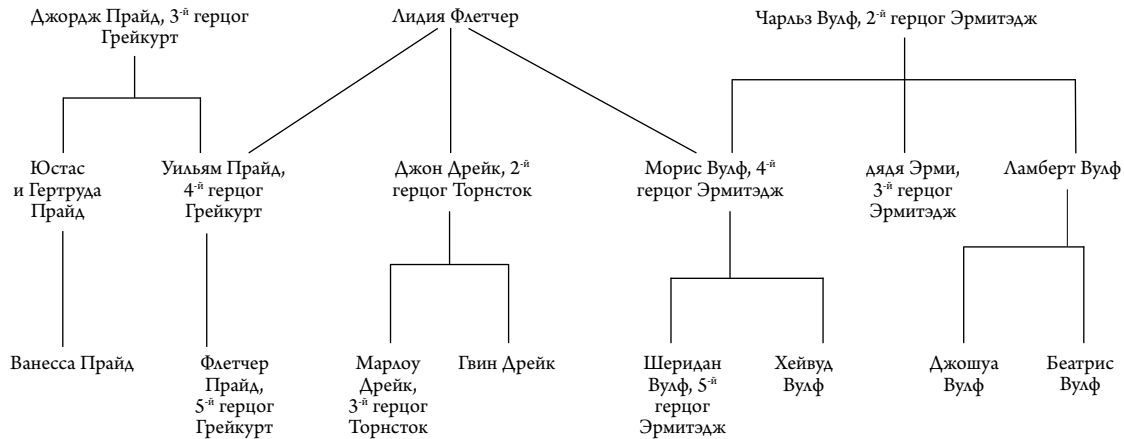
Джордж Прайд, 3-й герцог Грейкурт

Лидия Флетчер

Чарльз Вулф, 2-й герцог Эрмитэдж

Юстас и Гертруда Прайд

Уильям Прайд, 4-й герцог Грейкурт

Джон Дрейк, 2-й герцог Торнсток

Морис Вулф, 4-й герцог Эрмитэдж

дядя Эрми, 3-й герцог Эрмитэдж

Ламберт Вулф

Ванесса Прайд

Флетчер Прайд, 5-й герцог Грейкурт

Марлоу Дрейк, 3-й герцог Торнсток

Гвин Дрейк

Шеридан Вулф, 5-й герцог Эрмитэдж

Хейвуд Вулф

Джошуа Вулф

Беатрис Вулф